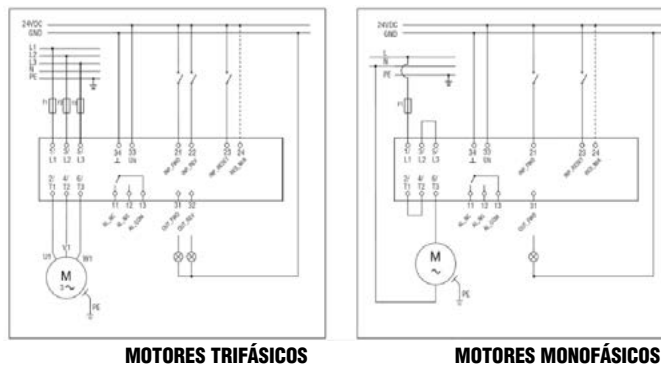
24VDC
GND
L1
L2
L3
N
PE
F1
F2
F3
1/L1
3/L2
5/L3
34
33
21
22
23
24
INP_FWD
INP_REV
INP_RESET
HOLD_MAN
2/T1
4/T2
6/T3
11
12
13
RL_NC
RL_NO
RL_COM
31
32
OUT_FWD
OUT_REV
U1
V1
W1
M
3~
PE

24VDC
GND
L
N
PE
F1
1/L1
3/L2
5/L3
34
33
21
23
24
INP_FWD
INP_RESET
HOLD_MAN
2/T1
4/T2
6/T3
11
12
13
RL_NC
RL_NO
RL_COM
31
OUT_FWD
M
~
PE

MOTORES TRIFÁSICOS

MOTORES MONOFÁSICOS